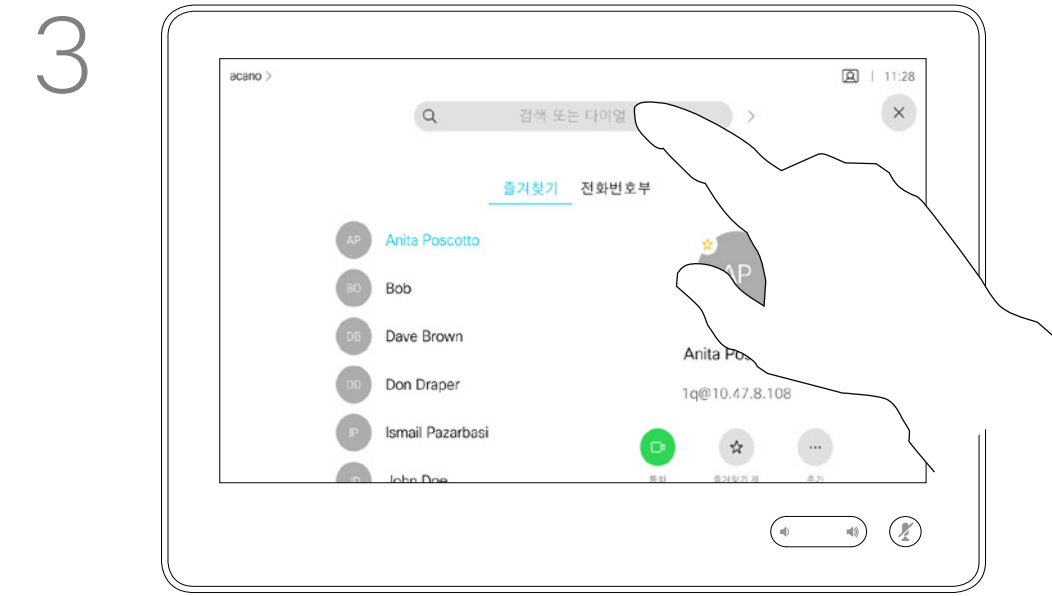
3

acano >

11:28

검색 또는 다이얼

즐겨찾기 전화번호부

AP Anita Poscotto

BO Bob

DB Dave Brown

DD Don Draper

IP Ismail Pazarbasi

JD John Doe

AP

Anita Pos

1q@10.47.8.108

통화

즐겨찾기 제

추가